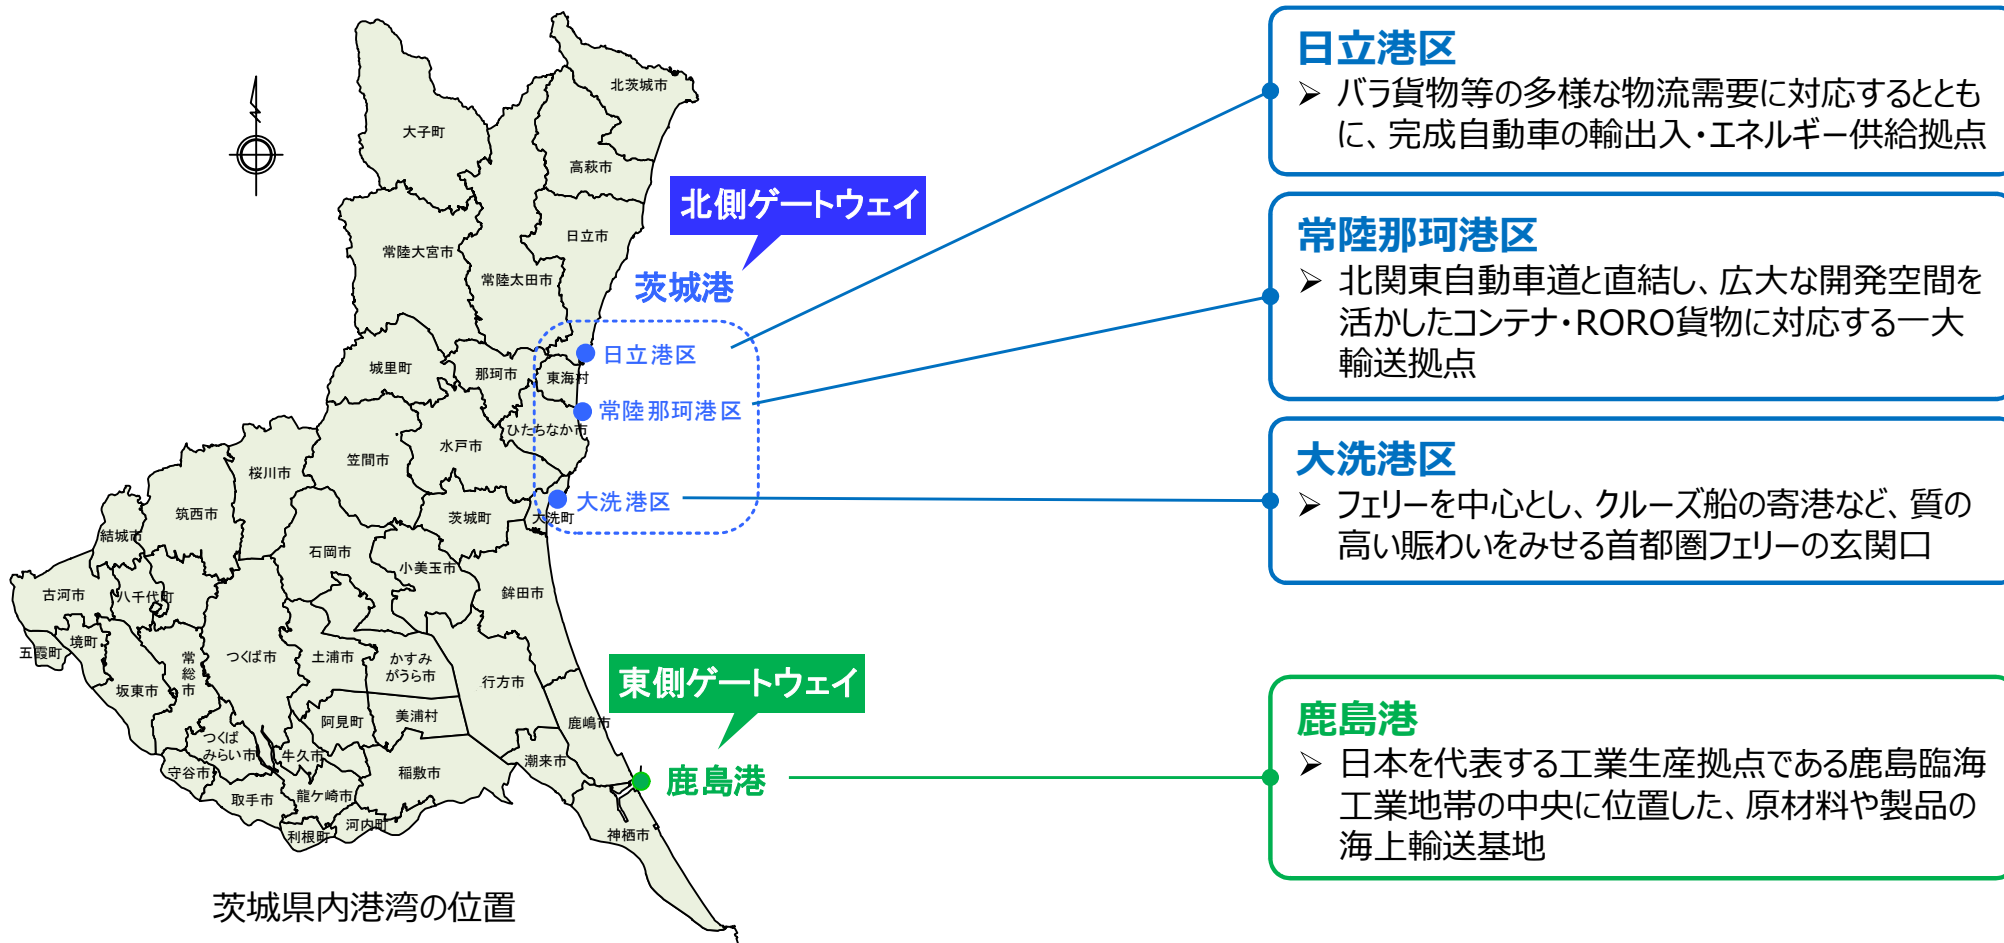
北茨城市
大子町
高萩市
日立市
常陸大宮市
常陸太田市
城里町
那珂市
東海村
ひたちなか市
水戸市
笠間市
桜川市
筑西市
結城市
茨城町
大洗町
石岡市
小美玉市
鉾田市
古河市
八千代町
境町
五霞町
常総市
坂東市
つくば市
土浦市
かすみがうら市
行方市
阿見町
美浦村
つくばみらい市
牛久市
守谷市
取手市
龍ケ崎市
稲敷市
利根町
河内町
鹿嶋市
潮来市
神栖市

北側ゲートウェイ
茨城港
日立港区
常陸那珂港区
大洗港区

東側ゲートウェイ
鹿島港

茨城県内港湾の位置

日立港区
➢ バラ貨物等の多様な物流需要に対応するとともに、完成自動車の輸出入・エネルギー供給拠点

常陸那珂港区
➢ 北関東自動車道と直結し、広大な開発空間を活かしたコンテナ・RORO貨物に対応する一大輸送拠点

大洗港区
➢ フェリーを中心とし、クルーズ船の寄港など、質の高い賑わいをみせる首都圏フェリーの玄関口

鹿島港
➢ 日本を代表する工業生産拠点である鹿島臨海工業地帯の中央に位置した、原材料や製品の海上輸送基地